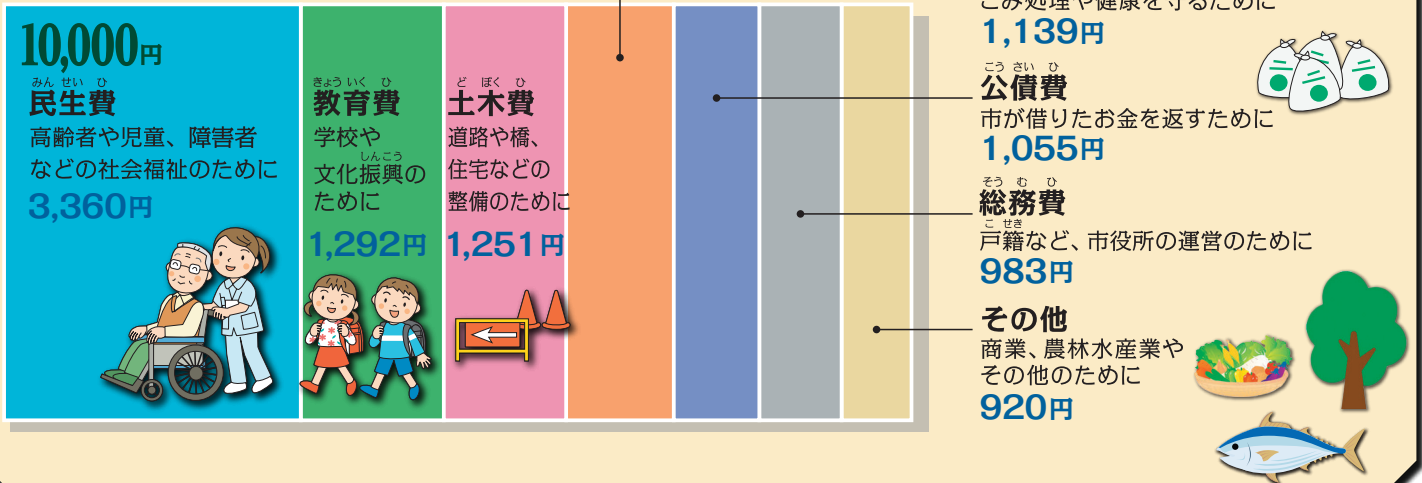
10,000円

民生費
高齢者や児童、障害者などの社会福祉のために
3,360円

教育費
学校や文化振興のために
1,292円

土木費
道路や橋、住宅などの整備のために
1,251円

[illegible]
1,139円

公債費
市が借りたお金を返すために
1,055円

総務費
戸籍など、市役所の運営のために
983円

その他
商業、農林水産業やその他のために
920円